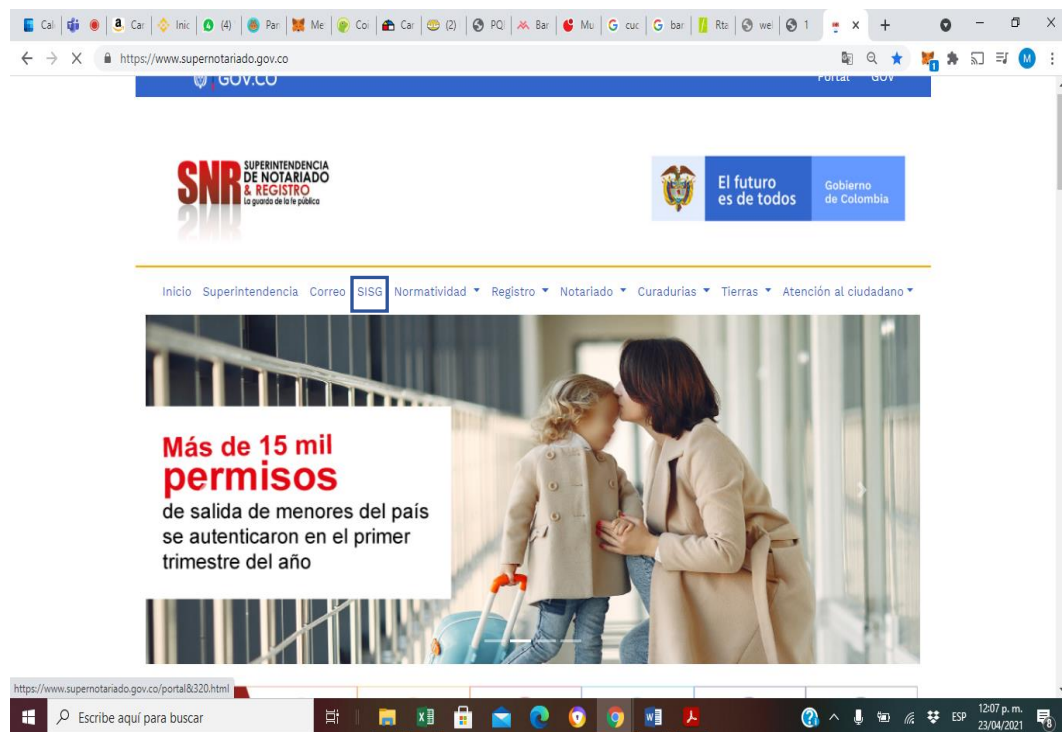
Cal | Inic | (4) | Par | Me | Co | Car | (2) | PQ | Bar | Mu | cuc | bar | Rta | wel | 1 | × | +

https://www.supernotariado.gov.co

GOV.CO | Portal | GOV

SNR SUPERINTENDENCIA DE NOTARIADO & REGISTRO La guarda de la fe pública

El futuro es de todos | Gobierno de Colombia

Inicio Superintendencia Correo SISG Normatividad ▾ Registro ▾ Notariado ▾ Curadurias ▾ Tierras ▾ Atención al ciudadano ▾

Más de 15 mil permisos de salida de menores del país se autenticaron en el primer trimestre del año

https://www.supernotariado.gov.co/portal&320.html

Escribe aquí para buscar

ESP 12:07 p. m. 23/04/2021